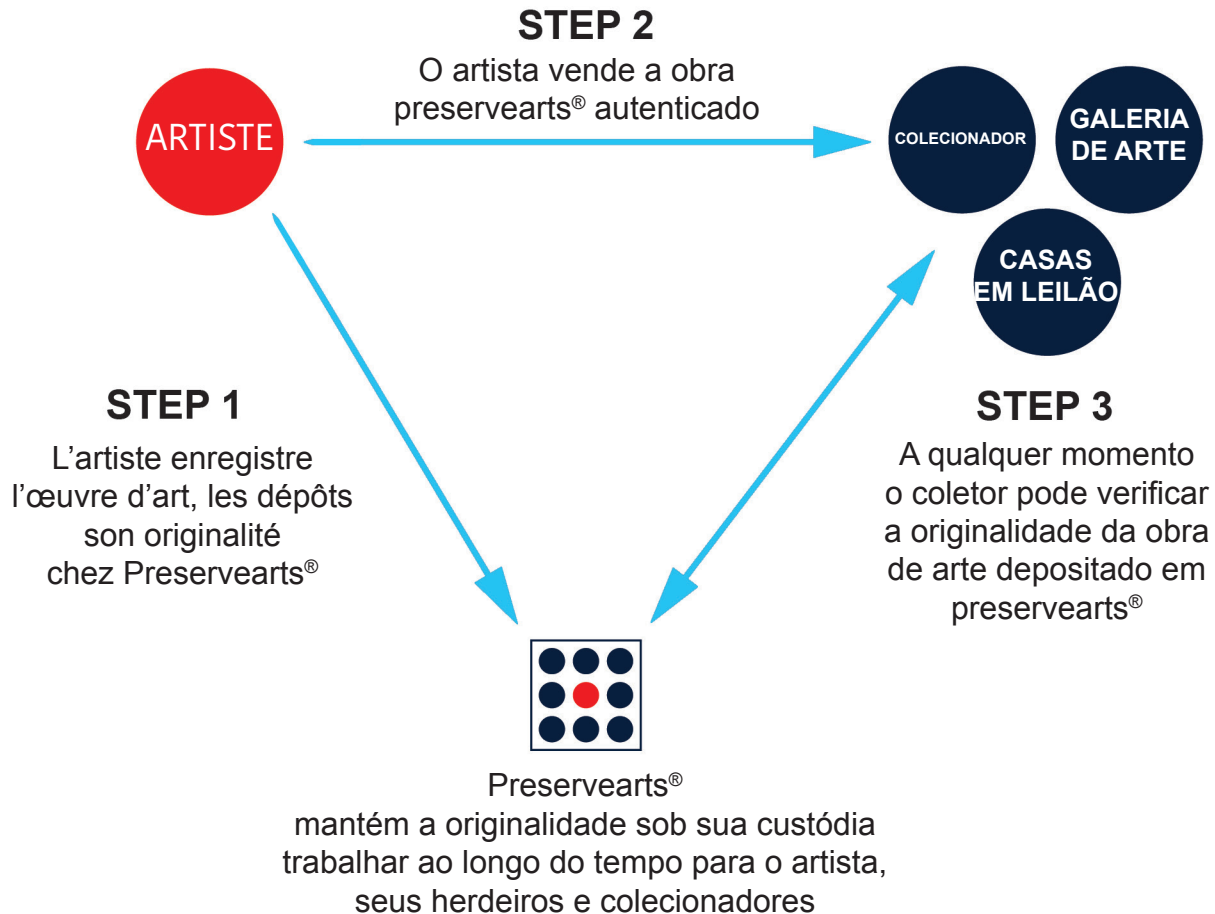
STEP 2
O artista vende a obra preservearts® autenticado

ARTISTE

COLECIONADOR

GALERIA DE ARTE

CASAS EM LEILÃO

STEP 1
L'artiste enregistre l'œuvre d'art, les dépôts son originalité chez Preservearts®

STEP 3
A qualquer momento o coletor pode verificar a originalidade da obra de arte depositado em preservearts®

Preservearts®
mantém a originalidade sob sua custódia trabalhar ao longo do tempo para o artista, seus herdeiros e colecionadores